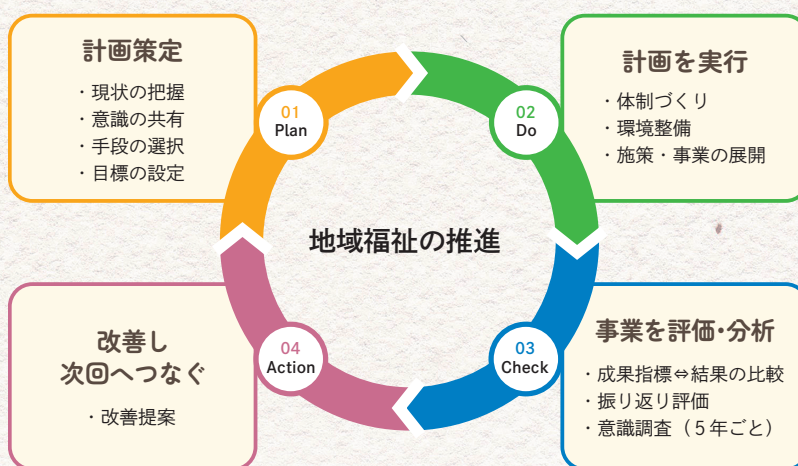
計画策定

・現状の把握
・意識の共有
・手段の選択
・目標の設定

01
Plan

02
Do

計画を実行

・体制づくり
・環境整備
・施策・事業の展開

地域福祉の推進

改善し
次回へつなぐ

・改善提案

04
Action

03
Check

事業を評価･分析

・成果指標⇔結果の比較
・振り返り評価
・意識調査（５年ごと）